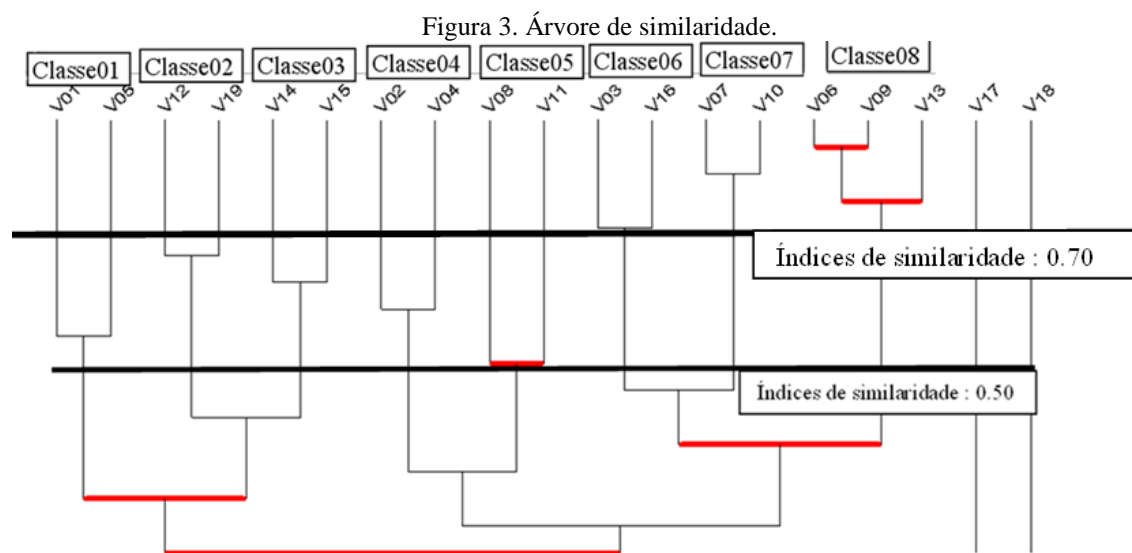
Figura 3. Árvore de similaridade.

Classe01 Classe02 Classe03 Classe04 Classe05 Classe06 Classe07 Classe08

V01 V05 V12 V19 V14 V15 V02 V04 V08 V11 V03 V16 V07 V10 V06 V09 V13 V17 V18

Índices de similaridade : 0.70

Índices de similaridade : 0.50